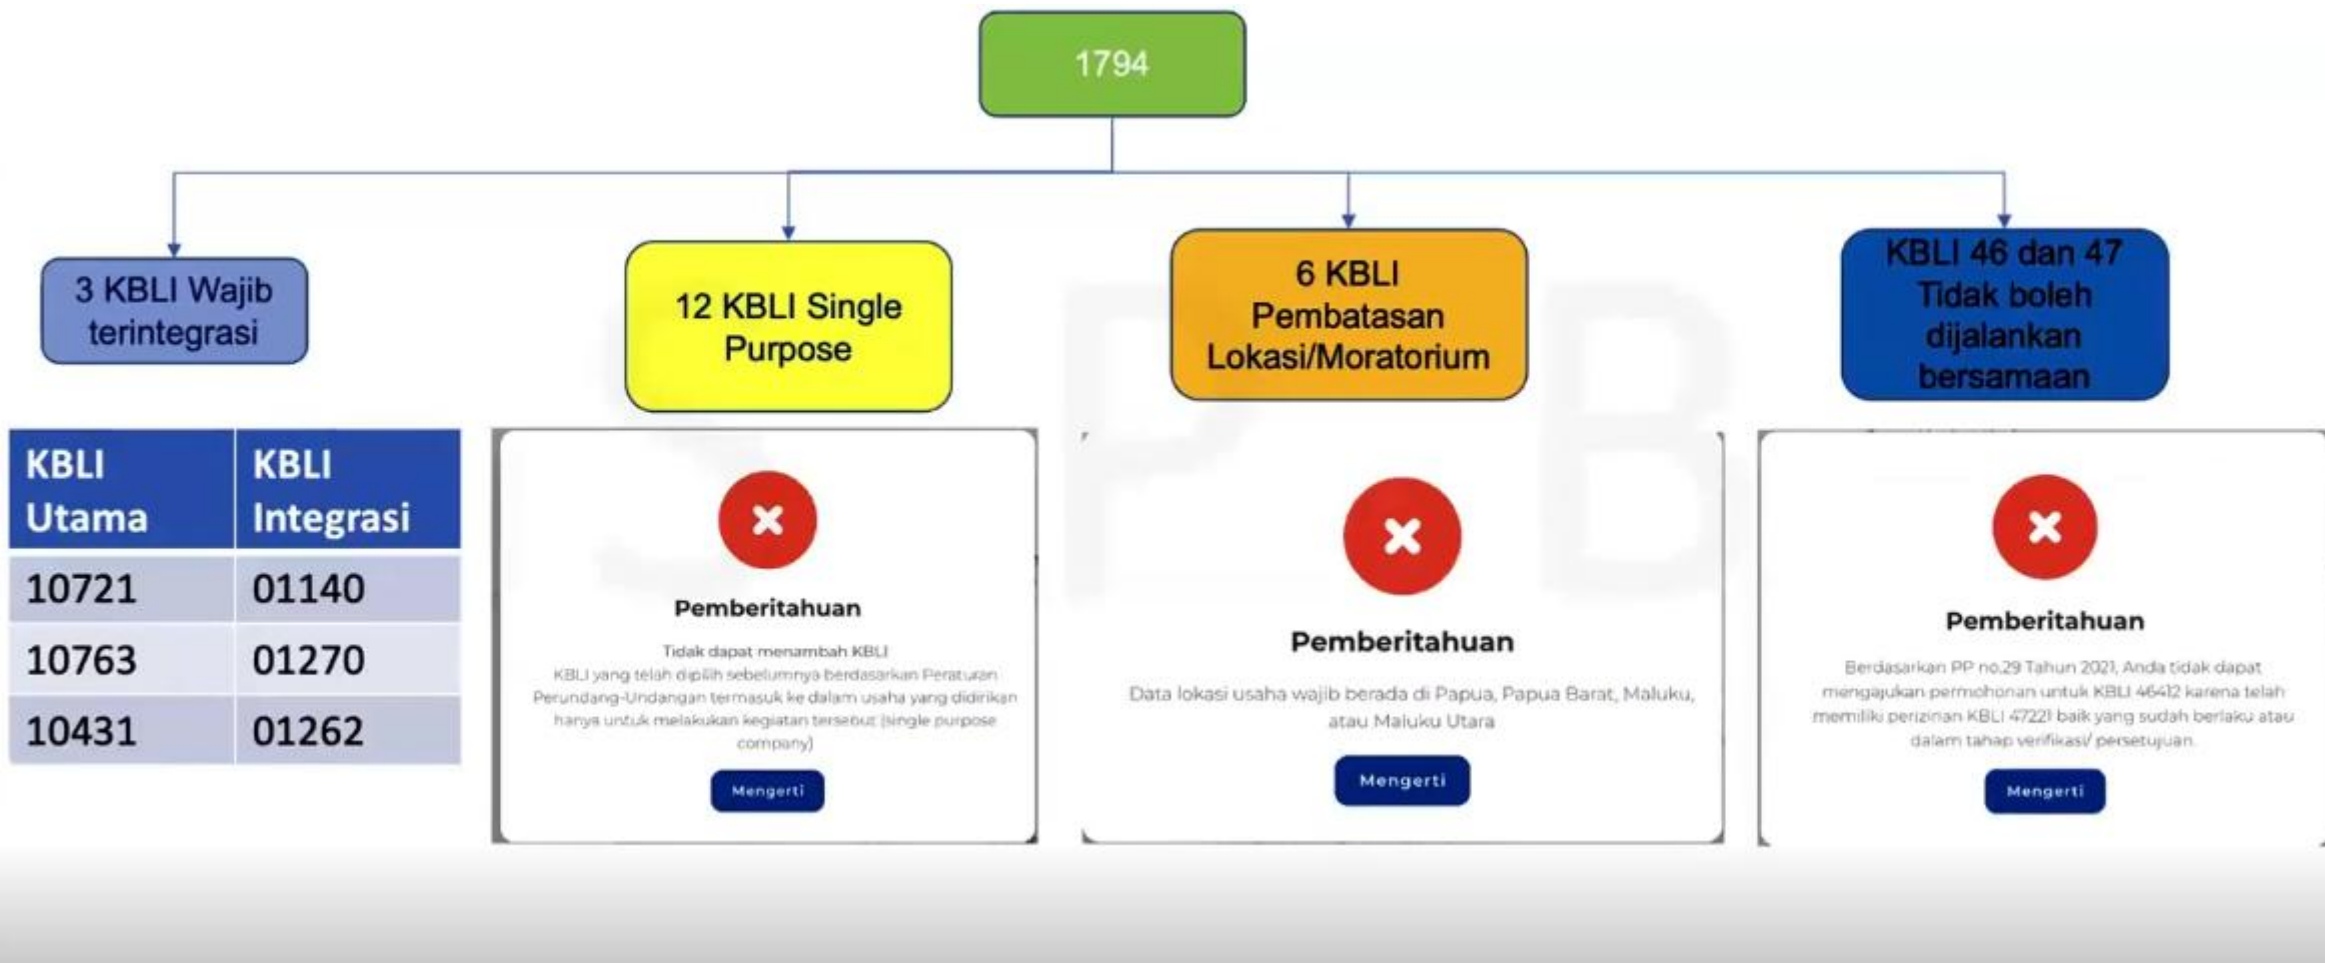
1794

3 KBLI Wajib terintegrasi

12 KBLI Single Purpose

6 KBLI Pembatasan Lokasi/Moratorium

KBLI 46 dan 47 Tidak boleh dijalankan bersamaan

| KBLI Utama | KBLI Integrasi |
|---|---|
| 10721 | 01140 |
| 10763 | 01270 |
| 10431 | 01262 |

Pemberitahuan

Tidak dapat menambah KBLI

KBLI yang telah dipilih sebelumnya berdasarkan Peraturan Perundang-Undangan termasuk ke dalam usaha yang didirikan hanya untuk melakukan kegiatan tersebut (single purpose company)

Mengerti

Pemberitahuan

Data lokasi usaha wajib berada di Papua, Papua Barat, Maluku, atau Maluku Utara

Mengerti

Pemberitahuan

Berdasarkan PP no.29 Tahun 2021, Anda tidak dapat mengajukan permohonan untuk KBLI 46412 karena telah memiliki perizinan KBLI 47221 baik yang sudah berlaku atau dalam tahap verifikasi/ persetujuan.

Mengerti